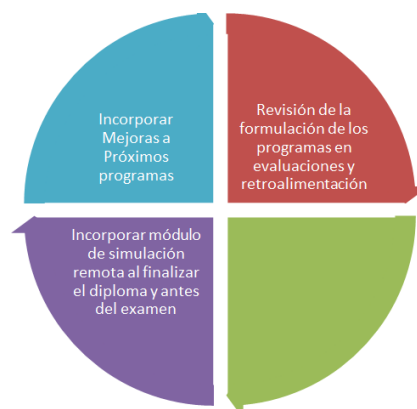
Incorporar Mejoras a Próximos programas

Revisión de la formulación de los programas en evaluaciones y retroalimentación

Incorporar módulo de simulación remota al finalizar el diploma y antes del examen